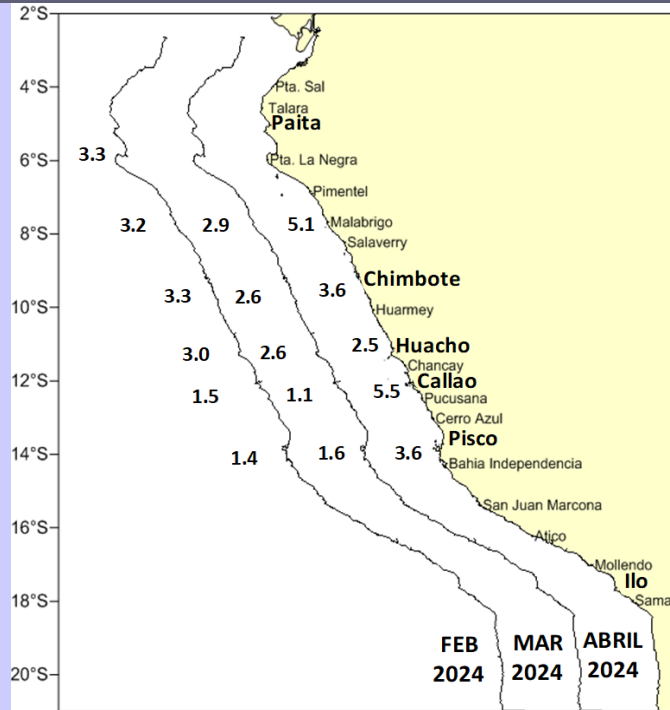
2°S
4°S
6°S
8°S
10°S
12°S
14°S
16°S
18°S
20°S

Pta. Sal
Talara
Paita
Pta. La Negra
Pimentel
Malabrigo
Salaverry
Chimbote
Huarmey
Huacho
Chancay
Callao
Pucusana
Cerro Azul
Pisco
Bahia Independencia
San Juan Marcona
Atico
Mollendo
Ilo
Sama

3.3
3.2
2.9
5.1
3.3
2.6
3.6
3.0
2.6
2.5
1.5
1.1
5.5
1.4
1.6
3.6

FEB 2024
MAR 2024
ABRIL 2024